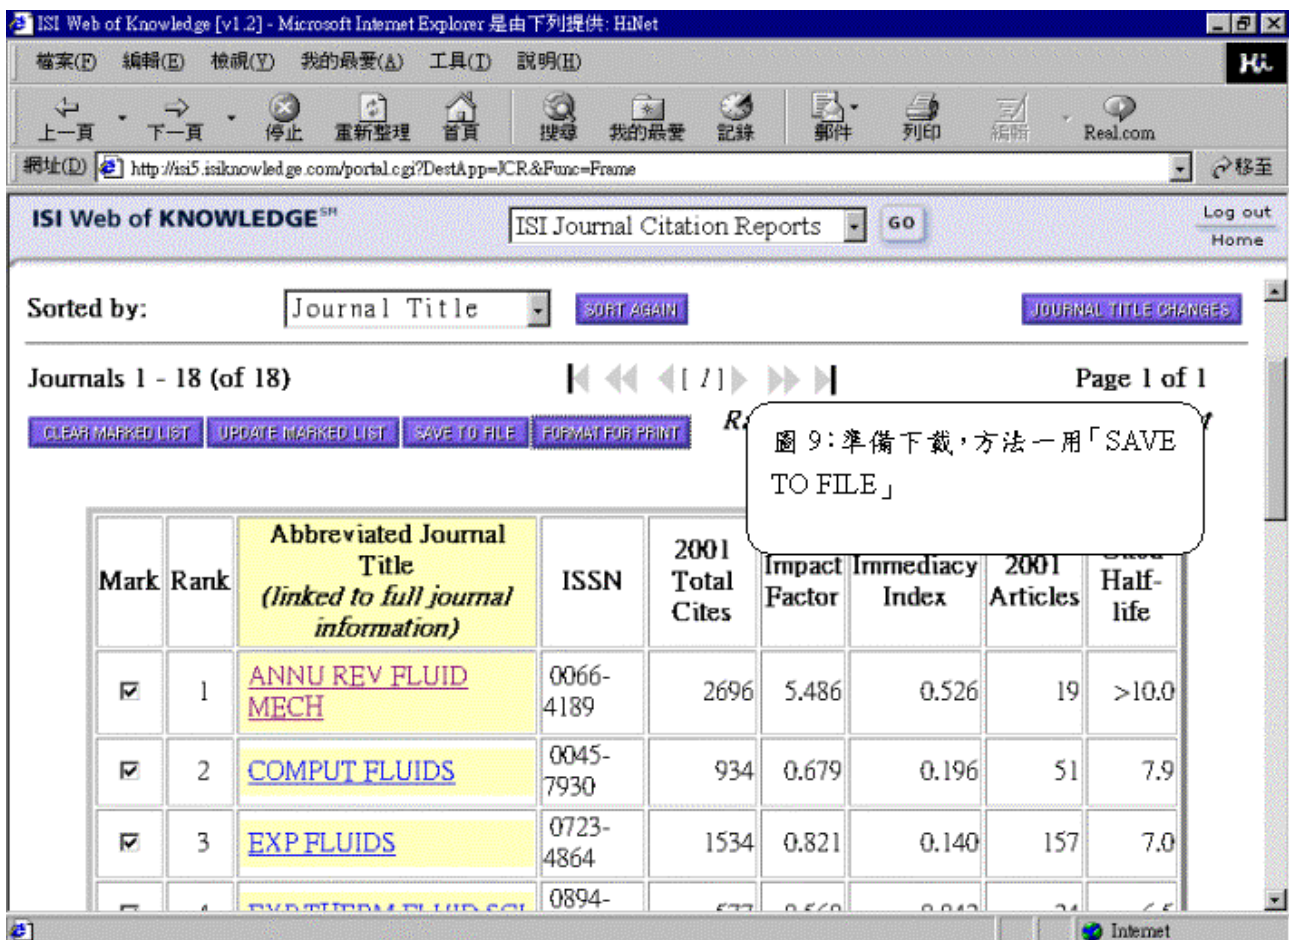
ISI Web of Knowledge [v1.2] - Microsoft Internet Explorer 是由下列提供: HiNet

檔案(F) 編輯(E) 檢視(V) 我的最愛(A) 工具(T) 說明(H)

上一頁 下一頁 停止 重新整理 首頁 搜尋 我的最愛 記錄 郵件 列印 編輯 Real.com

網址(D) http://isi5.isiknowledge.com/portal.cgi?DestApp=JCR&Func=Frame 移至

ISI Web of KNOWLEDGE$^{SM}$

ISI Journal Citation Reports GO

Log out

Home

Sorted by: Journal Title SORT AGAIN JOURNAL TITLE CHANGES

Journals 1 - 18 (of 18) [ 1 ] Page 1 of 1

CLEAR MARKED LIST UPDATE MARKED LIST SAVE TO FILE FORMAT FOR PRINT R

圖 9:準備下載,方法一用「SAVE TO FILE」

| Mark | Rank | Abbreviated Journal Title (linked to full journal information) | ISSN | 2001 Total Cites | Impact Factor | Immediacy Index | 2001 Articles | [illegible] Half-life |
|---|---|---|---|---|---|---|---|---|
| ☑ | 1 | ANNU REV FLUID MECH | 0066-4189 | 2696 | 5.486 | 0.526 | 19 | >10.0 |
| ☑ | 2 | COMPUT FLUIDS | 0045-7930 | 934 | 0.679 | 0.196 | 51 | 7.9 |
| ☑ | 3 | EXP FLUIDS | 0723-4864 | 1534 | 0.821 | 0.140 | 157 | 7.0 |
| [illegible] | 4 | EXP THERM FLUID SCI | 0894- | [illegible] | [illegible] | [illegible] | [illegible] | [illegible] |

Internet